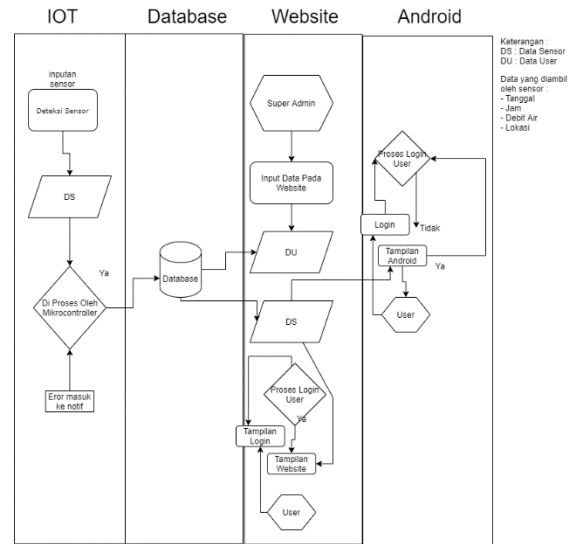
IOT

Database

Website

Android

Keterangan :
DS : Data Sensor
DU : Data User

Data yang diambil oleh sensor :
- Tanggal
- Jam
- Debit Air
- Lokasi

inputan sensor

Deteksi Sensor

DS

Ya

Di Proses Oleh Mikrocontroller

Eror masuk ke notif

Database

Super Admin

Input Data Pada Website

DU

DS

Proses Login User

Ya

Tampilan Login

Tampilan Website

User

Proses Login User

Login

Tidak

Tampilan Android

Ya

User